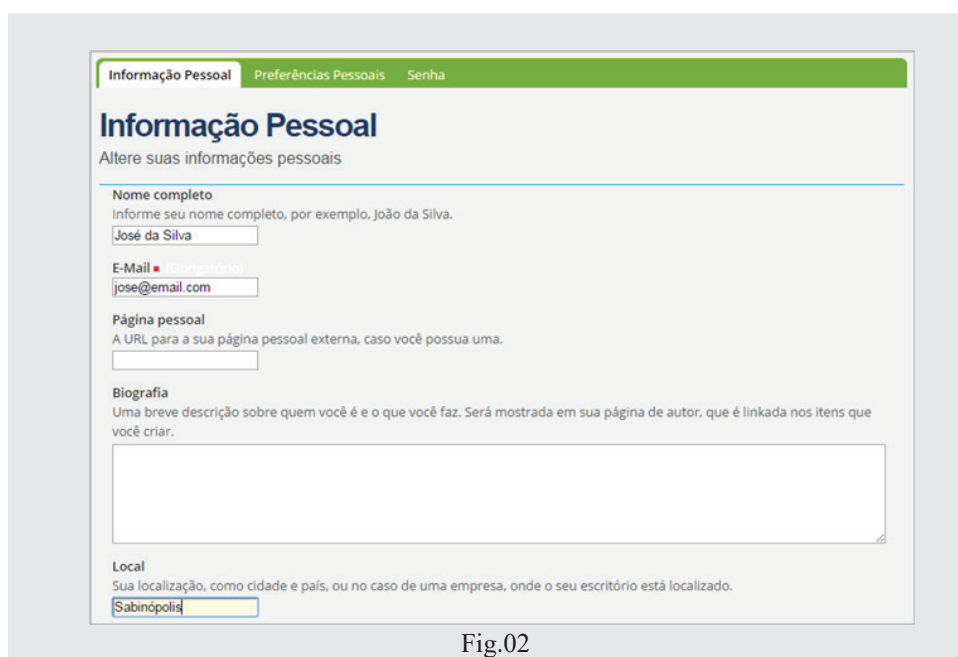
Informação Pessoal | Preferências Pessoais | Senha

Informação Pessoal

Altere suas informações pessoais

Nome completo
Informe seu nome completo, por exemplo, João da Silva.
José da Silva

E-Mail ■ (Obrigatório)
jose@email.com

Página pessoal
A URL para a sua página pessoal externa, caso você possua uma.

Biografia
Uma breve descrição sobre quem você é e o que você faz. Será mostrada em sua página de autor, que é linkada nos itens que você criar.

Local
Sua localização, como cidade e país, ou no caso de uma empresa, onde o seu escritório está localizado.
Sabinópolis

Fig.02